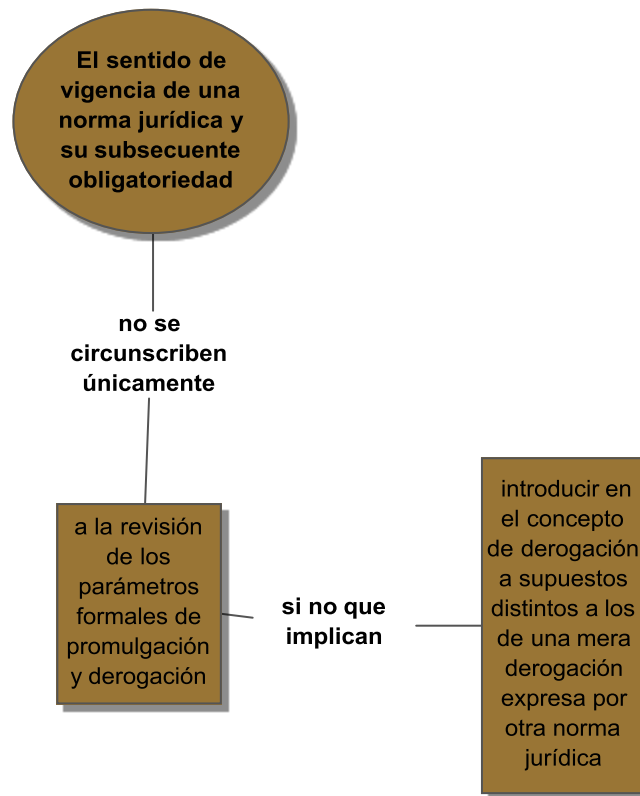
El sentido de vigencia de una norma jurídica y su subsecuente obligatoriedad

no se circunscriben únicamente

a la revisión de los parámetros formales de promulgación y derogación

si no que implican

introducir en el concepto de derogación a supuestos distintos a los de una mera derogación expresa por otra norma jurídica